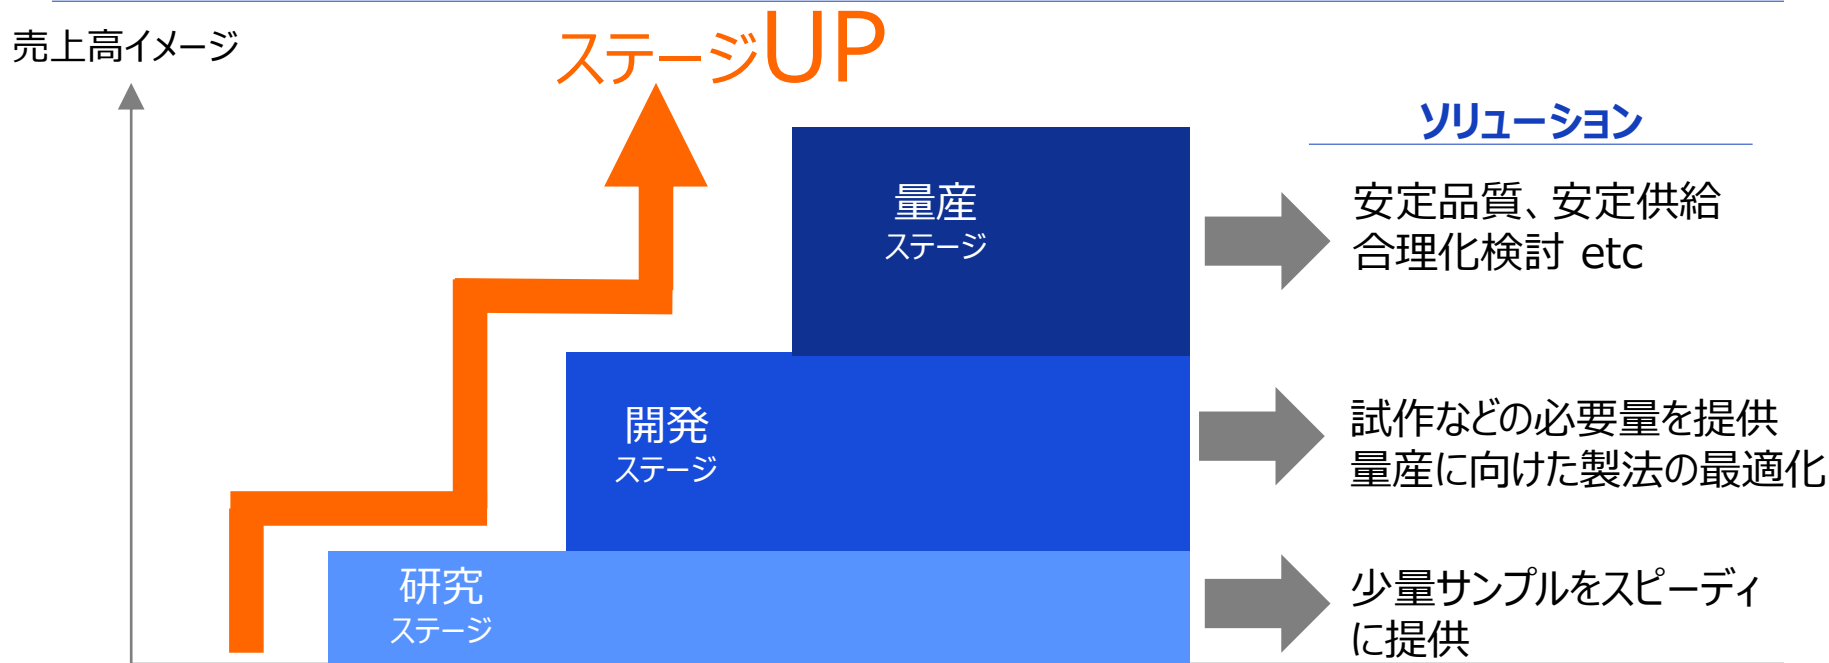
売上高イメージ

ステージUP

ソリューション

量産
ステージ

安定品質、安定供給
合理化検討 etc

開発
ステージ

試作などの必要量を提供
量産に向けた製法の最適化

研究
ステージ

少量サンプルをスピーディ
に提供